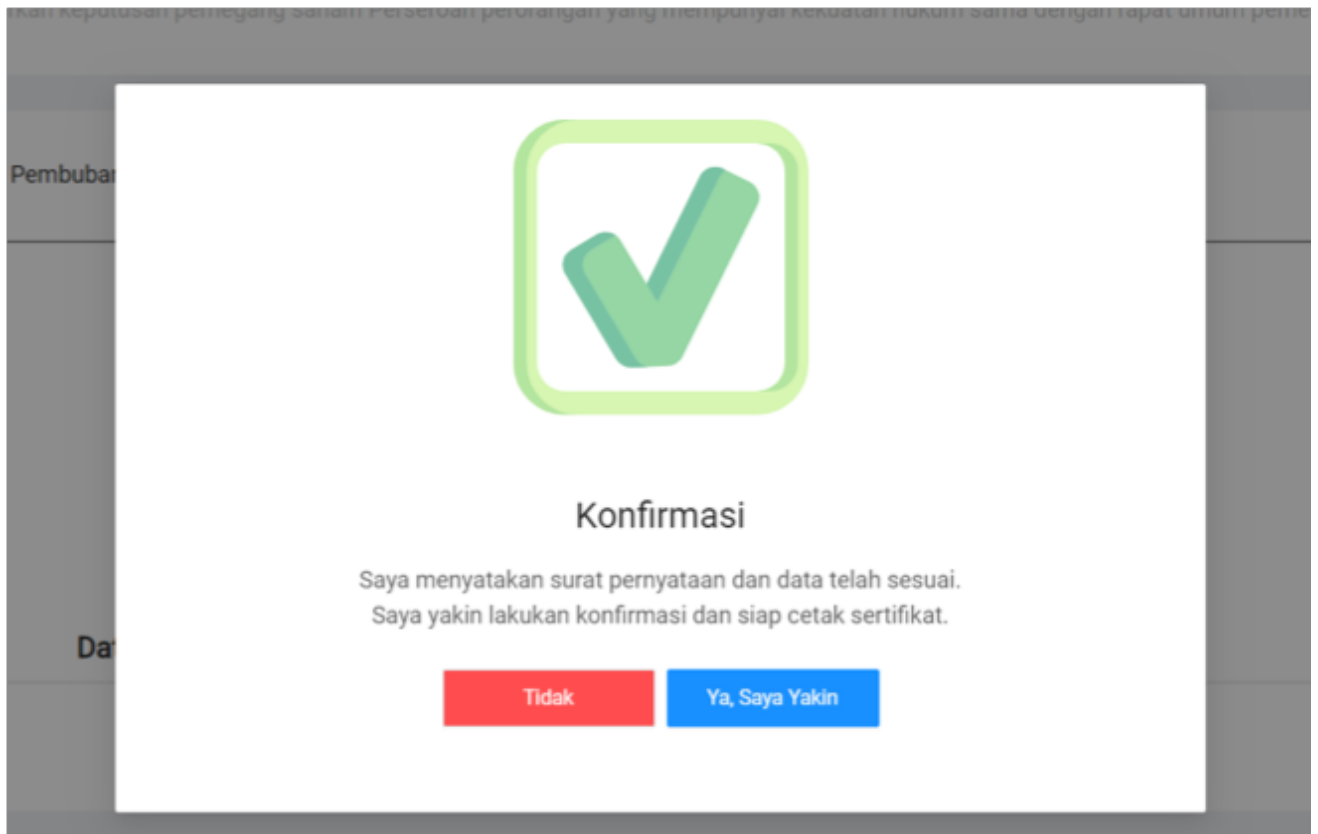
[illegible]kan keputusan pemegang saham Perseroan perorangan yang mempunyai kekuatan hukum sama dengan rapat umum peme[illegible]

Pembubar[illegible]

Da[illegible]

Konfirmasi

Saya menyatakan surat pernyataan dan data telah sesuai.
Saya yakin lakukan konfirmasi dan siap cetak sertifikat.

Tidak

Ya, Saya Yakin